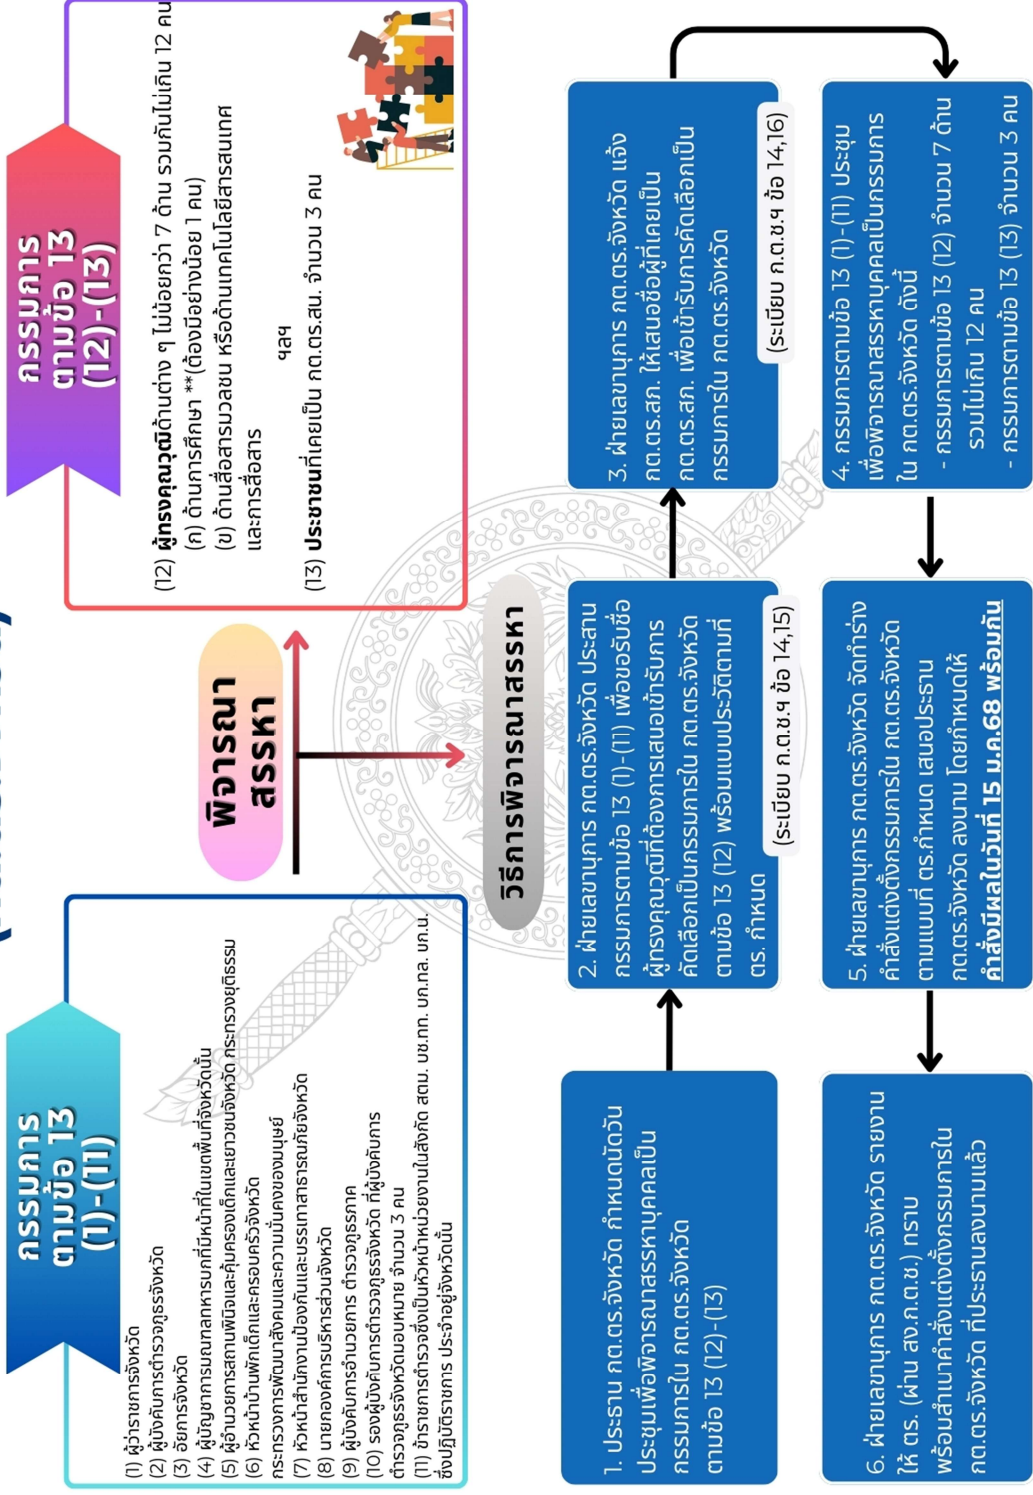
กรรมการ ตามข้อ 13 (1)-(11)

(1) ผู้ว่าราชการจังหวัด
(2) ผู้บังคับการตำรวจภูธรจังหวัด
(3) อัยการจังหวัด
(4) ผู้บัญชาการมณฑลทหารบกที่มีหน้าที่ในเขตพื้นที่จังหวัดนั้น
(5) ผู้อำนวยการสถานพินิจและคุ้มครองเด็กและเยาวชนจังหวัด กระทรวงยุติธรรม
(6) หัวหน้าบ้านพักเด็กและครอบครัวจังหวัด กระทรวงการพัฒนาสังคมและความมั่นคงของมนุษย์
(7) หัวหน้าสำนักงานป้องกันและบรรเทาสาธารณภัยจังหวัด
(8) นายกองค์การบริหารส่วนจังหวัด
(9) ผู้บังคับการอำนวยการ ตำรวจภูธรภาค
(10) รองผู้บังคับการตำรวจภูธรจังหวัด ที่ผู้บังคับการตำรวจภูธรจังหวัดมอบหมาย จำนวน 3 คน
(11) ข้าราชการตำรวจซึ่งเป็นหัวหน้าหน่วยงานในสังกัด สตม. บช.กท. บก.ทล. บก.น. ซึ่งปฏิบัติราชการ ประจำอยู่จังหวัดนั้น

พิจารณา สรรหา

กรรมการ ตามข้อ 13 (12)-(13)

(12) ผู้ทรงคุณวุฒิด้านต่าง ๆ ไม่น้อยกว่า 7 ด้าน รวมกันไม่เกิน 12 คน
(ก) ด้านการศึกษา **(ต้องมีอย่างน้อย 1 คน)
(ข) ด้านสื่อสารมวลชน หรือด้านเทคโนโลยีสารสนเทศและการสื่อสาร
ฯลฯ
(13) ประชาชนที่เคยเป็น กต.ตร.สน. จำนวน 3 คน

วิธีการพิจารณาสรรหา

1. ประธาน กต.ตร.จังหวัด กำหนดนัดวันประชุมเพื่อพิจารณาสรรหาบุคคลเป็นกรรมการใน กต.ตร.จังหวัด ตามข้อ 13 (12)-(13)

2. ฝ่ายเลขานุการ กต.ตร.จังหวัด ประสานกรรมการตามข้อ 13 (1)-(11) เพื่อขอรับชื่อผู้ทรงคุณวุฒิที่ต้องการเสนอเข้ารับการคัดเลือกเป็นกรรมการใน กต.ตร.จังหวัด ตามข้อ 13 (12) พร้อมแบบประวัติตามที่ ตร. กำหนด
(ระเบียบ ก.ต.ช.ฯ ข้อ 14,15)

3. ฝ่ายเลขานุการ กต.ตร.จังหวัด แจ้ง กต.ตร.สภ. ให้เสนอชื่อผู้ที่เคยเป็น กต.ตร.สภ. เพื่อเข้ารับการคัดเลือกเป็นกรรมการใน กต.ตร.จังหวัด
(ระเบียบ ก.ต.ช.ฯ ข้อ 14,16)

4. กรรมการตามข้อ 13 (1)-(11) ประชุมเพื่อพิจารณาสรรหาบุคคลเป็นกรรมการใน กต.ตร.จังหวัด ดังนี้
- กรรมการตามข้อ 13 (12) จำนวน 7 ด้าน รวมไม่เกิน 12 คน
- กรรมการตามข้อ 13 (13) จำนวน 3 คน

5. ฝ่ายเลขานุการ กต.ตร.จังหวัด จัดทำร่างคำสั่งแต่งตั้งกรรมการใน กต.ตร.จังหวัด ตามแบบที่ ตร.กำหนด เสนอประธาน กต.ตร.จังหวัด ลงนาม โดยกำหนดให้ คำสั่งมีผลในวันที่ 15 ม.ค.68 พร้อมกัน

6. ฝ่ายเลขานุการ กต.ตร.จังหวัด รายงานให้ ตร. (ผ่าน สง.ก.ต.ช.) ทราบ พร้อมสำเนาคำสั่งแต่งตั้งกรรมการใน กต.ตร.จังหวัด ที่ประธานลงนามแล้ว